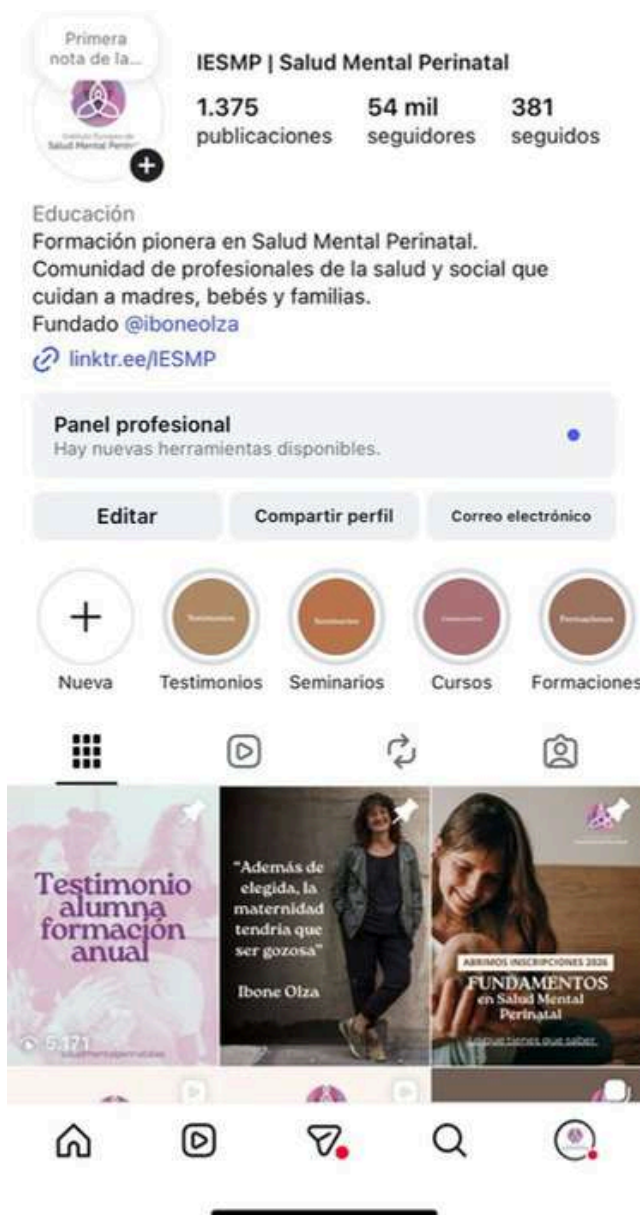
Primera nota de la...

Instituto Europeo de Salud Mental Perinatal

IESMP | Salud Mental Perinatal

1.375 publicaciones

54 mil seguidores

381 seguidos

Educación

Formación pionera en Salud Mental Perinatal. Comunidad de profesionales de la salud y social que cuidan a madres, bebés y familias.
Fundado @iboneolza

linktr.ee/IESMP

Panel profesional
Hay nuevas herramientas disponibles.

Editar

Compartir perfil

Correo electrónico

Nueva

Testimonios

Seminarios

Cursos

Formaciones

Testimonio alumna formación anual

5.171

"Además de elegida, la maternidad tendría que ser gozosa"

Ibone Olza

ABRIMOS INSCRIPCIONES 2026

FUNDAMENTOS en Salud Mental Perinatal

Lo que tienes que saber